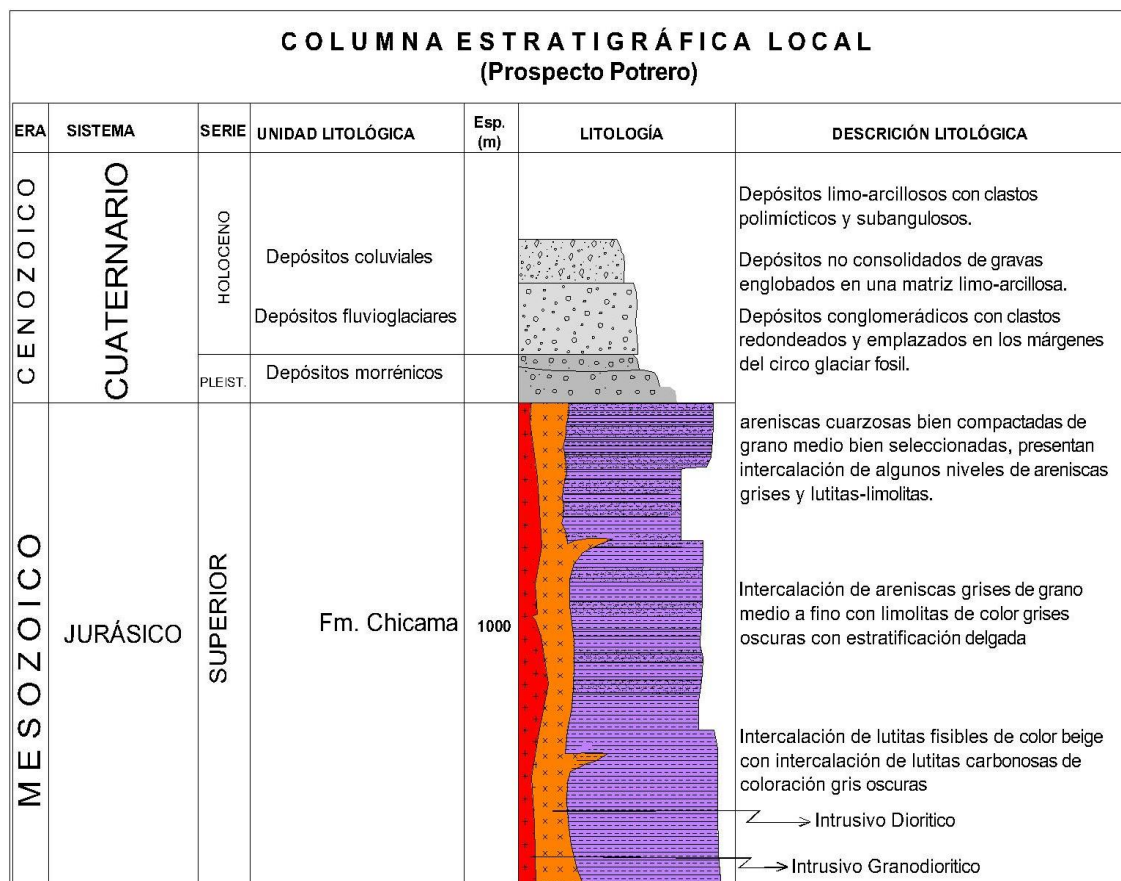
COLUMNA ESTRATIGRÁFICA LOCAL
(Prospecto Potrero)

| ERA | SISTEMA | SERIE | UNIDAD LITOLÓGICA | Esp. (m) | LITOLOGÍA | DESCRIPCIÓN LITOLÓGICA |
|---|---|---|---|---|---|---|
| CENOZOICO | CUATERNARIO | HOLOCENO | Depósitos coluviales | | | Depósitos limo-arcillosos con clastos polimícticos y subangulosos. |
| | | | Depósitos fluvioglaciares | | | Depósitos no consolidados de gravas englobados en una matriz limo-arcillosa. |
| | | PLEIST. | Depósitos morrénicos | | | Depósitos conglomerádicos con clastos redondeados y emplazados en los márgenes del circo glaciar fosil. |
| MESOZOICO | JURÁSICO | SUPERIOR | Fm. Chicama | 1000 | | areniscas cuarzosas bien compactadas de grano medio bien seleccionadas, presentan intercalación de algunos niveles de areniscas grises y lutitas-limolitas. Intercalación de areniscas grises de grano medio a fino con limolitas de color grises oscuras con estratificación delgada. Intercalación de lutitas fisibles de color beige con intercalación de lutitas carbonosas de coloración gris oscuras |

Intrusivo Dioritico
Intrusivo Granodioritico